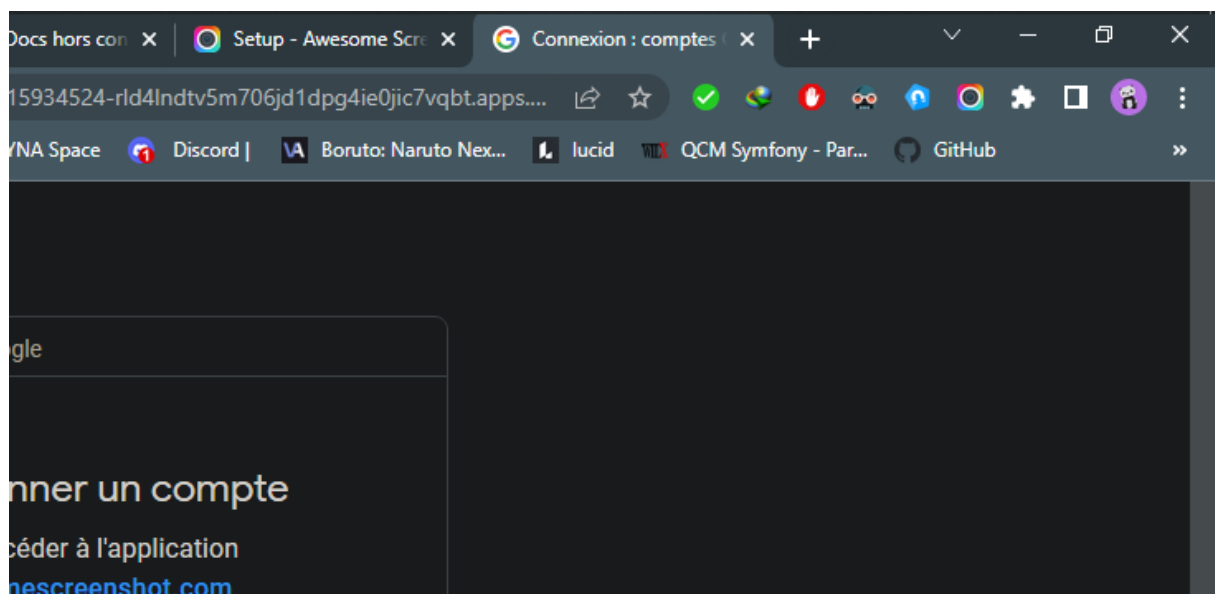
Docs hors con ×
Setup - Awesome Scre ×
Connexion : comptes ×
+

15934524-rld4lndtv5m706jd1dpg4ie0jic7vqbt.apps....

YNA Space
1 Discord |
Boruto: Naruto Nex...
lucid
QCM Symfony - Par...
GitHub
»

gle

nner un compte

céder à l'application
nescreenshot.com